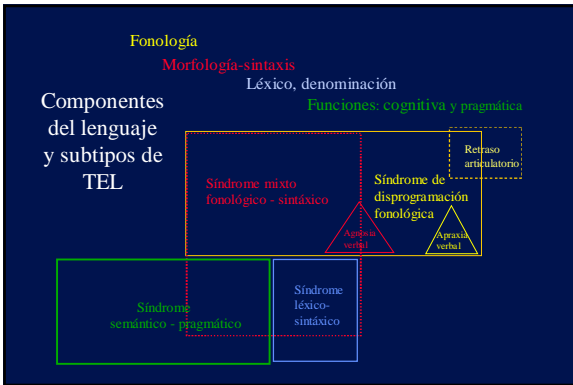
Fonología

Morfología-sintaxis

Léxico, denominación

Funciones: cognitiva y pragmática

Componentes del lenguaje y subtipos de TEL

Retraso articulatorio

Síndrome mixto fonológico - sintáxico

Síndrome de disprogramación fonológica

Apraxia verbal

Apraxia verbal

Síndrome semántico - pragmático

Síndrome léxico-sintáxico